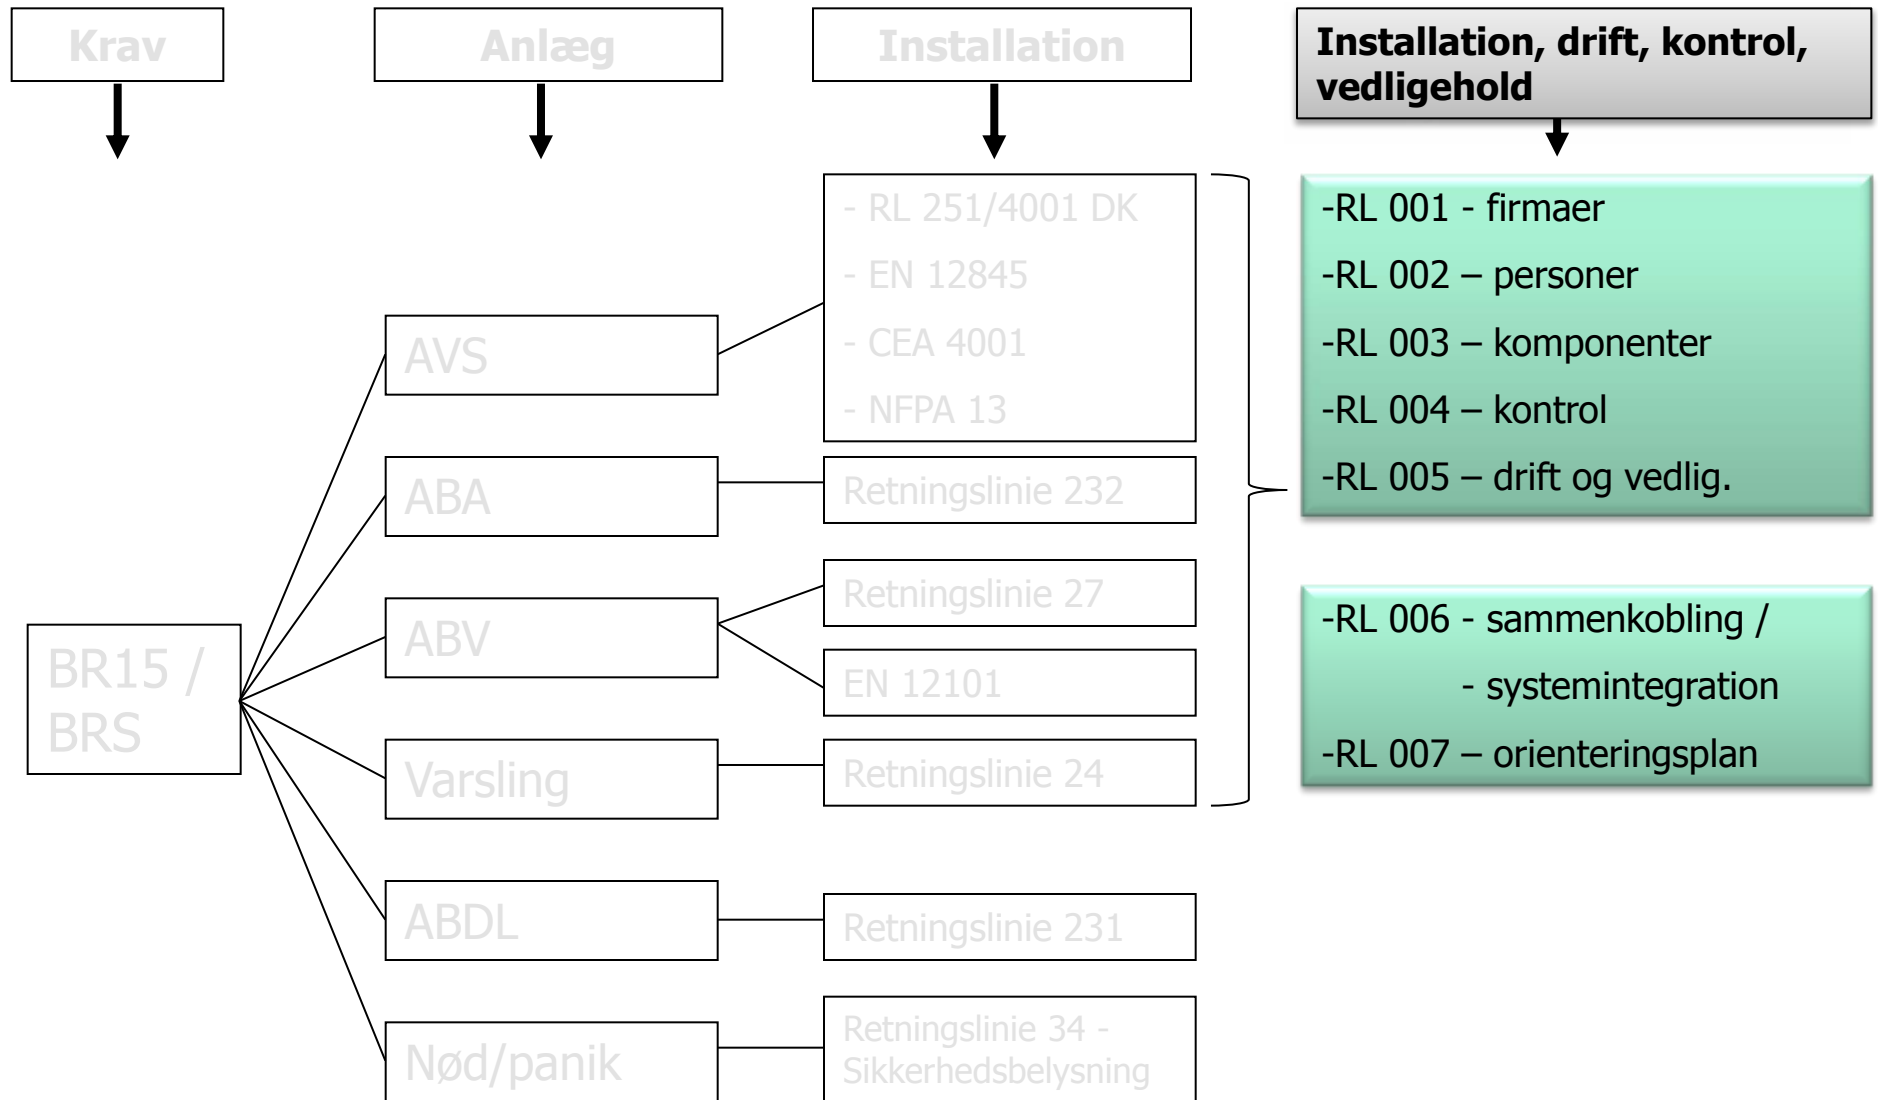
Krav

Anlæg

Installation

Installation, drift, kontrol, vedligehold

- RL 251/4001 DK
- EN 12845
- CEA 4001
- NFPA 13

-RL 001 - firmaer
-RL 002 – personer
-RL 003 – komponenter
-RL 004 – kontrol
-RL 005 – drift og vedlig.

AVS

ABA

Retningslinie 232

Retningslinie 27

-RL 006 - sammenkobling /
- systemintegration
-RL 007 – orienteringsplan

ABV

EN 12101

BR15 / BRS

Varsling

Retningslinie 24

ABDL

Retningslinie 231

Nød/panik

Retningslinie 34 - Sikkerhedsbelysning